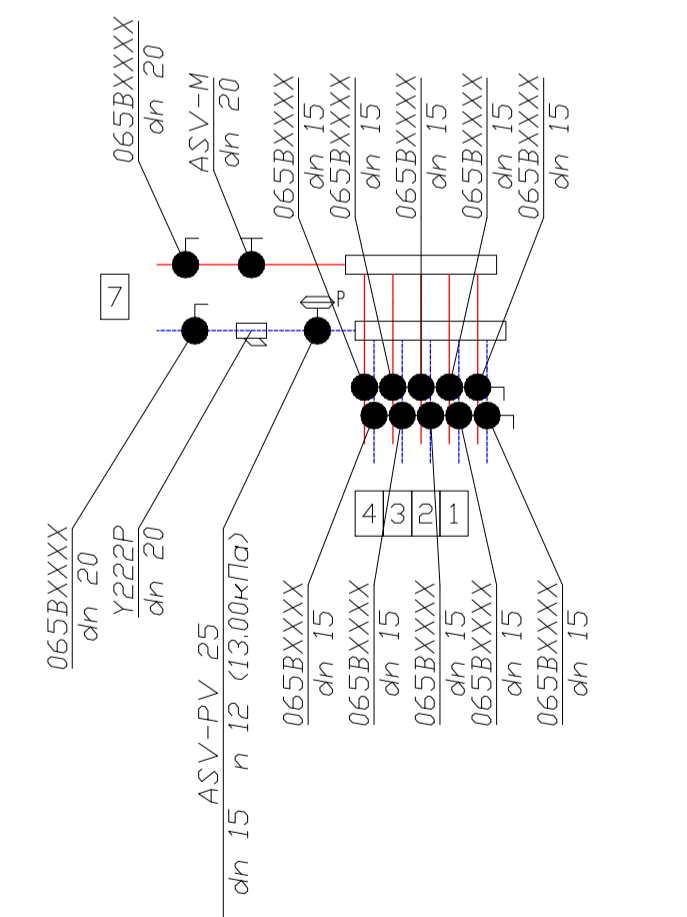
065BXXXX
dn 20

ASV-M
dn 20

065BXXXX
dn 15

065BXXXX
dn 15

065BXXXX
dn 15

065BXXXX
dn 15

065BXXXX
dn 15

7

P

4 3 2 1

065BXXXX
dn 20

Y222P
dn 20

ASV-PV 25
dn 15 n 12 (13,00кПа)

065BXXXX
dn 15

065BXXXX
dn 15

065BXXXX
dn 15

065BXXXX
dn 15

065BXXXX
dn 15